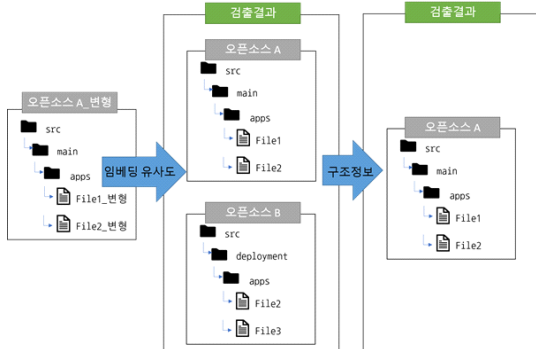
오픈소스 A_변형
src
main
apps
File1_변형
File2_변형

임베딩 유사도

검출결과

오픈소스 A
src
main
apps
File1
File2

오픈소스 B
src
deployment
apps
File2
File3

구조정보

검출결과

오픈소스 A
src
main
apps
File1
File2